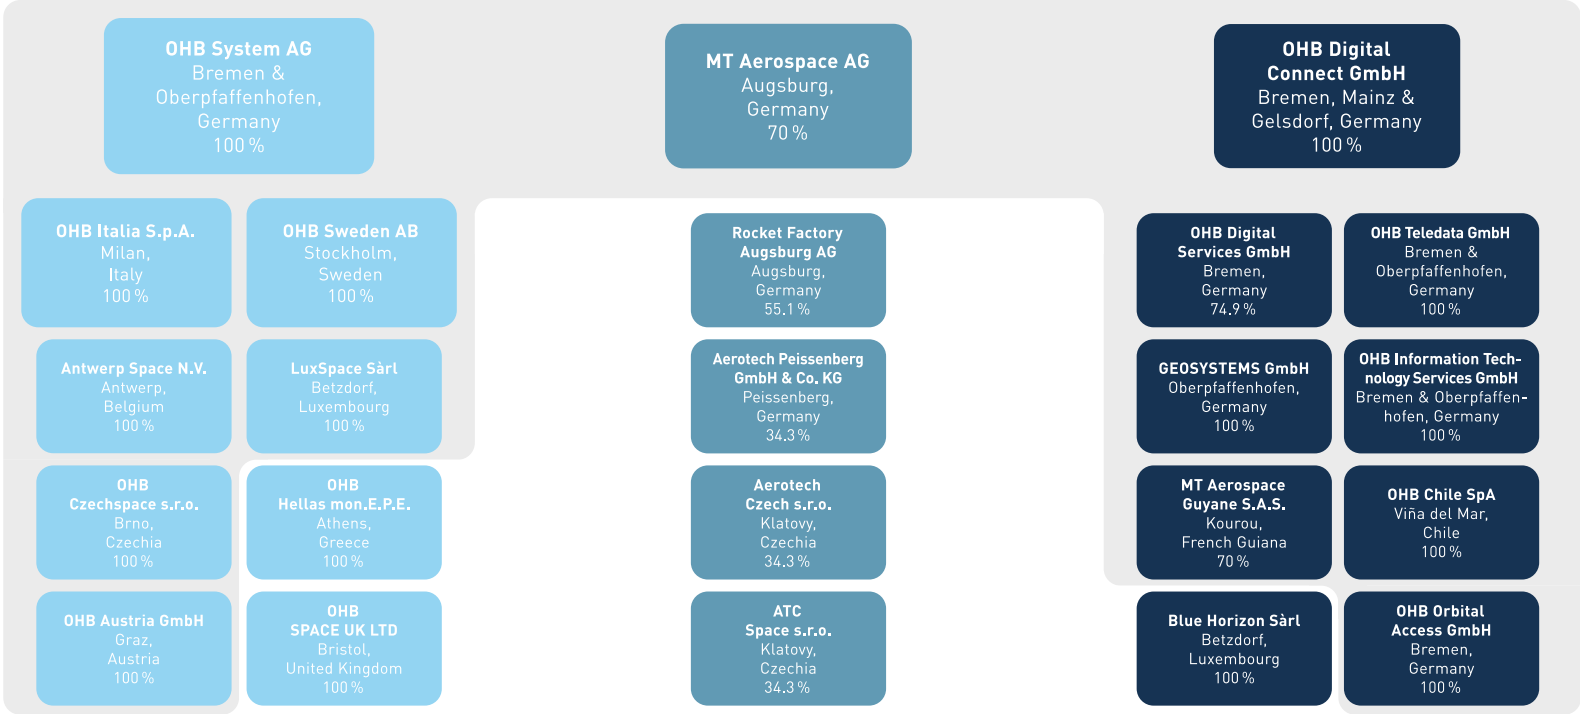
OHB System AG
Bremen & Oberpfaffenhofen, Germany
100 %

MT Aerospace AG
Augsburg, Germany
70 %

OHB Digital Connect GmbH
Bremen, Mainz & Gelsdorf, Germany
100 %

OHB Italia S.p.A.
Milan, Italy
100 %

OHB Sweden AB
Stockholm, Sweden
100 %

Antwerp Space N.V.
Antwerp, Belgium
100 %

LuxSpace Sàrl
Betzdorf, Luxembourg
100 %

OHB Czechspace s.r.o.
Brno, Czechia
100 %

OHB Hellas mon.E.P.E.
Athens, Greece
100 %

OHB Austria GmbH
Graz, Austria
100 %

OHB SPACE UK LTD
Bristol, United Kingdom
100 %

Rocket Factory Augsburg AG
Augsburg, Germany
55.1 %

Aerotech Peissenberg GmbH & Co. KG
Peissenberg, Germany
34.3 %

Aerotech Czech s.r.o.
Klatovy, Czechia
34.3 %

ATC Space s.r.o.
Klatovy, Czechia
34.3 %

OHB Digital Services GmbH
Bremen, Germany
74.9 %

OHB Teledata GmbH
Bremen & Oberpfaffenhofen, Germany
100 %

GEOSYSTEMS GmbH
Oberpfaffenhofen, Germany
100 %

OHB Information Technology Services GmbH
Bremen & Oberpfaffenhofen, Germany
100 %

MT Aerospace Guyane S.A.S.
Kourou, French Guiana
70 %

OHB Chile SpA
Viña del Mar, Chile
100 %

Blue Horizon Sàrl
Betzdorf, Luxembourg
100 %

OHB Orbital Access GmbH
Bremen, Germany
100 %